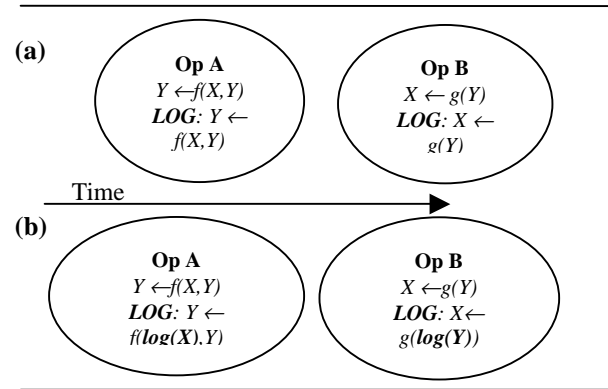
(a)

Op A
$Y \leftarrow f(X,Y)$
LOG: $Y \leftarrow f(X,Y)$

Op B
$X \leftarrow g(Y)$
LOG: $X \leftarrow g(Y)$

Time

(b)

Op A
$Y \leftarrow f(X,Y)$
LOG: $Y \leftarrow f(log(X),Y)$

Op B
$X \leftarrow g(Y)$
LOG: $X \leftarrow g(log(Y))$